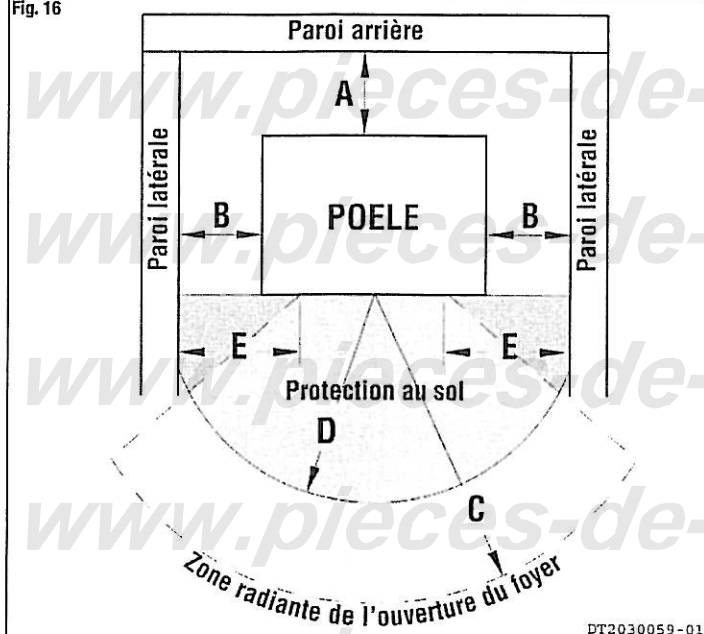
Fig. 16

Paroi arrière

A

Paroi latérale

B

POELE

B

Paroi latérale

E

E

Protection au sol

D

C

Zone radiante de l'ouverture du foyer

www.pieces-de-

www.pieces-de-

www.pieces-de-

www.pieces-de-

DT2030059-01